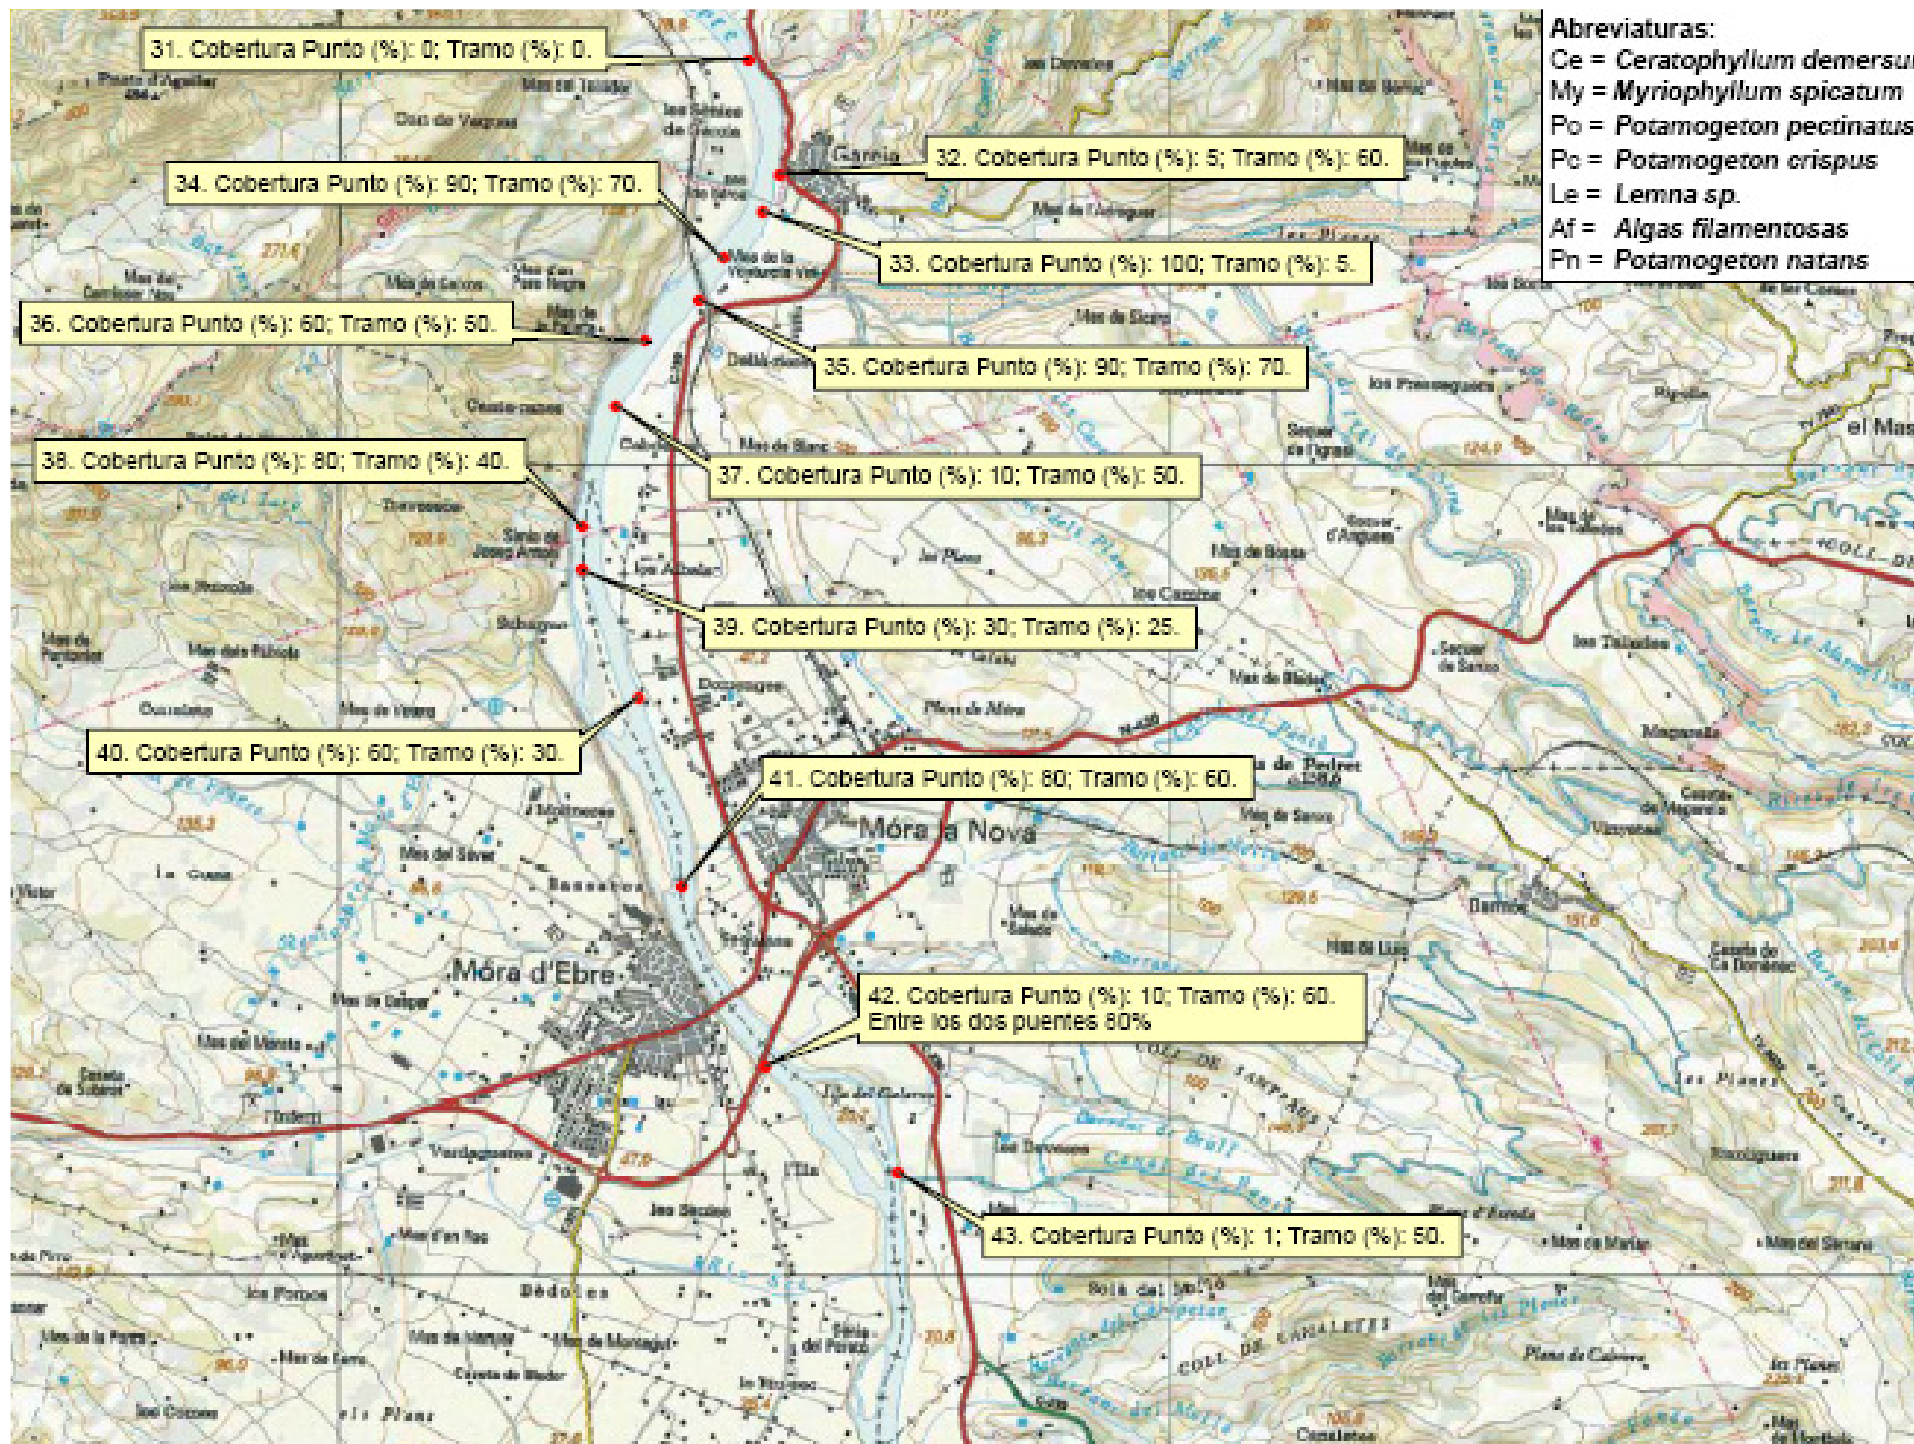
Abreviaturas:
Ce = Ceratophyllum demersu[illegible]
My = Myriophyllum spicatum
Po = Potamogeton pectinatus
Pc = Potamogeton crispus
Le = Lemna sp.
Af = Algas filamentosas
Pn = Potamogeton natans

31. Cobertura Punto (%): 0; Tramo (%): 0.
32. Cobertura Punto (%): 5; Tramo (%): 60.
34. Cobertura Punto (%): 90; Tramo (%): 70.
33. Cobertura Punto (%): 100; Tramo (%): 5.
36. Cobertura Punto (%): 60; Tramo (%): 50.
35. Cobertura Punto (%): 90; Tramo (%): 70.
38. Cobertura Punto (%): 80; Tramo (%): 40.
37. Cobertura Punto (%): 10; Tramo (%): 50.
39. Cobertura Punto (%): 30; Tramo (%): 25.
40. Cobertura Punto (%): 60; Tramo (%): 30.
41. Cobertura Punto (%): 80; Tramo (%): 60.
42. Cobertura Punto (%): 10; Tramo (%): 60.
Entre los dos puentes 80%
43. Cobertura Punto (%): 1; Tramo (%): 50.

Garcia
Móra la Nova
Móra d'Ebre
el Mas